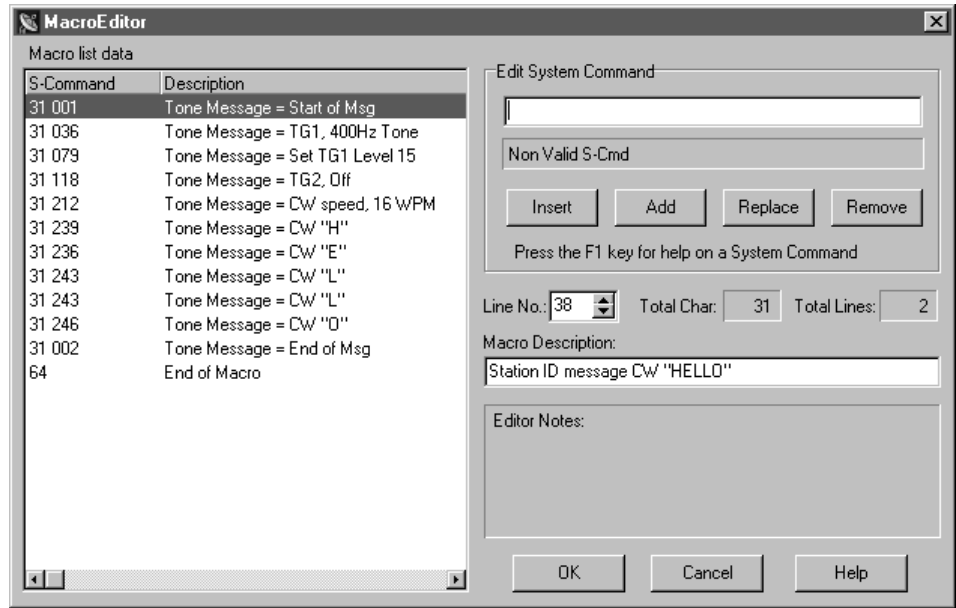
MacroEditor

Macro list data

| S-Command | Description |
|---|---|
| 31 001 | Tone Message = Start of Msg |
| 31 036 | Tone Message = TG1, 400Hz Tone |
| 31 079 | Tone Message = Set TG1 Level 15 |
| 31 118 | Tone Message = TG2, Off |
| 31 212 | Tone Message = CW speed, 16 WPM |
| 31 239 | Tone Message = CW "H" |
| 31 236 | Tone Message = CW "E" |
| 31 243 | Tone Message = CW "L" |
| 31 243 | Tone Message = CW "L" |
| 31 246 | Tone Message = CW "O" |
| 31 002 | Tone Message = End of Msg |
| 64 | End of Macro |

Edit System Command

Non Valid S-Cmd

Insert Add Replace Remove

Press the F1 key for help on a System Command

Line No.: 38 Total Char: 31 Total Lines: 2

Macro Description:

Station ID message CW "HELLO"

Editor Notes:

OK Cancel Help